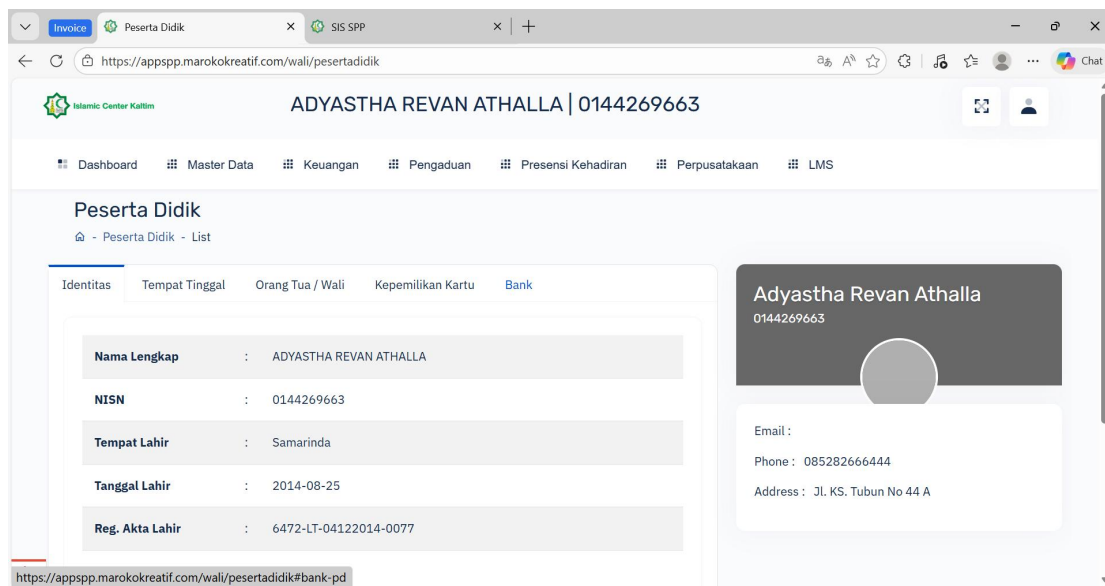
Invoice Peserta Didik × SIS SPP × +

https://appspp.marokokreatif.com/wali/pesertadidik

Chat

Islamic Center Kaltim

ADYASTHA REVAN ATHALLA | 0144269663

Dashboard Master Data Keuangan Pengaduan Presensi Kehadiran Perpusatakaan LMS

Peserta Didik

- Peserta Didik - List

Identitas Tempat Tinggal Orang Tua / Wali Kepemilikan Kartu Bank

| Nama Lengkap | : | ADYASTHA REVAN ATHALLA |
|---|---|---|
| NISN | : | 0144269663 |
| Tempat Lahir | : | Samarinda |
| Tanggal Lahir | : | 2014-08-25 |
| Reg. Akta Lahir | : | 6472-LT-04122014-0077 |

Adyastha Revan Athalla
0144269663

Email :
Phone : 085282666444
Address : Jl. KS. Tubun No 44 A

https://appspp.marokokreatif.com/wali/pesertadidik#bank-pd